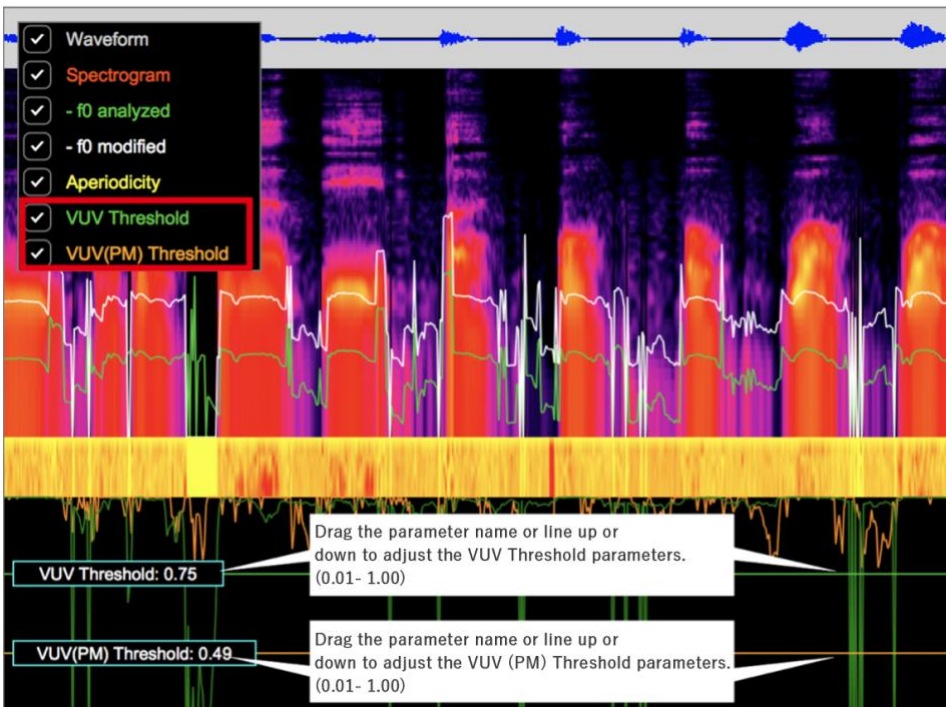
Waveform
Spectrogram
- f0 analyzed
- f0 modified
Aperiodicity
VUV Threshold
VUV(PM) Threshold

Drag the parameter name or line up or down to adjust the VUV Threshold parameters. (0.01- 1.00)

VUV Threshold: 0.75

Drag the parameter name or line up or down to adjust the VUV (PM) Threshold parameters. (0.01- 1.00)

VUV(PM) Threshold: 0.49